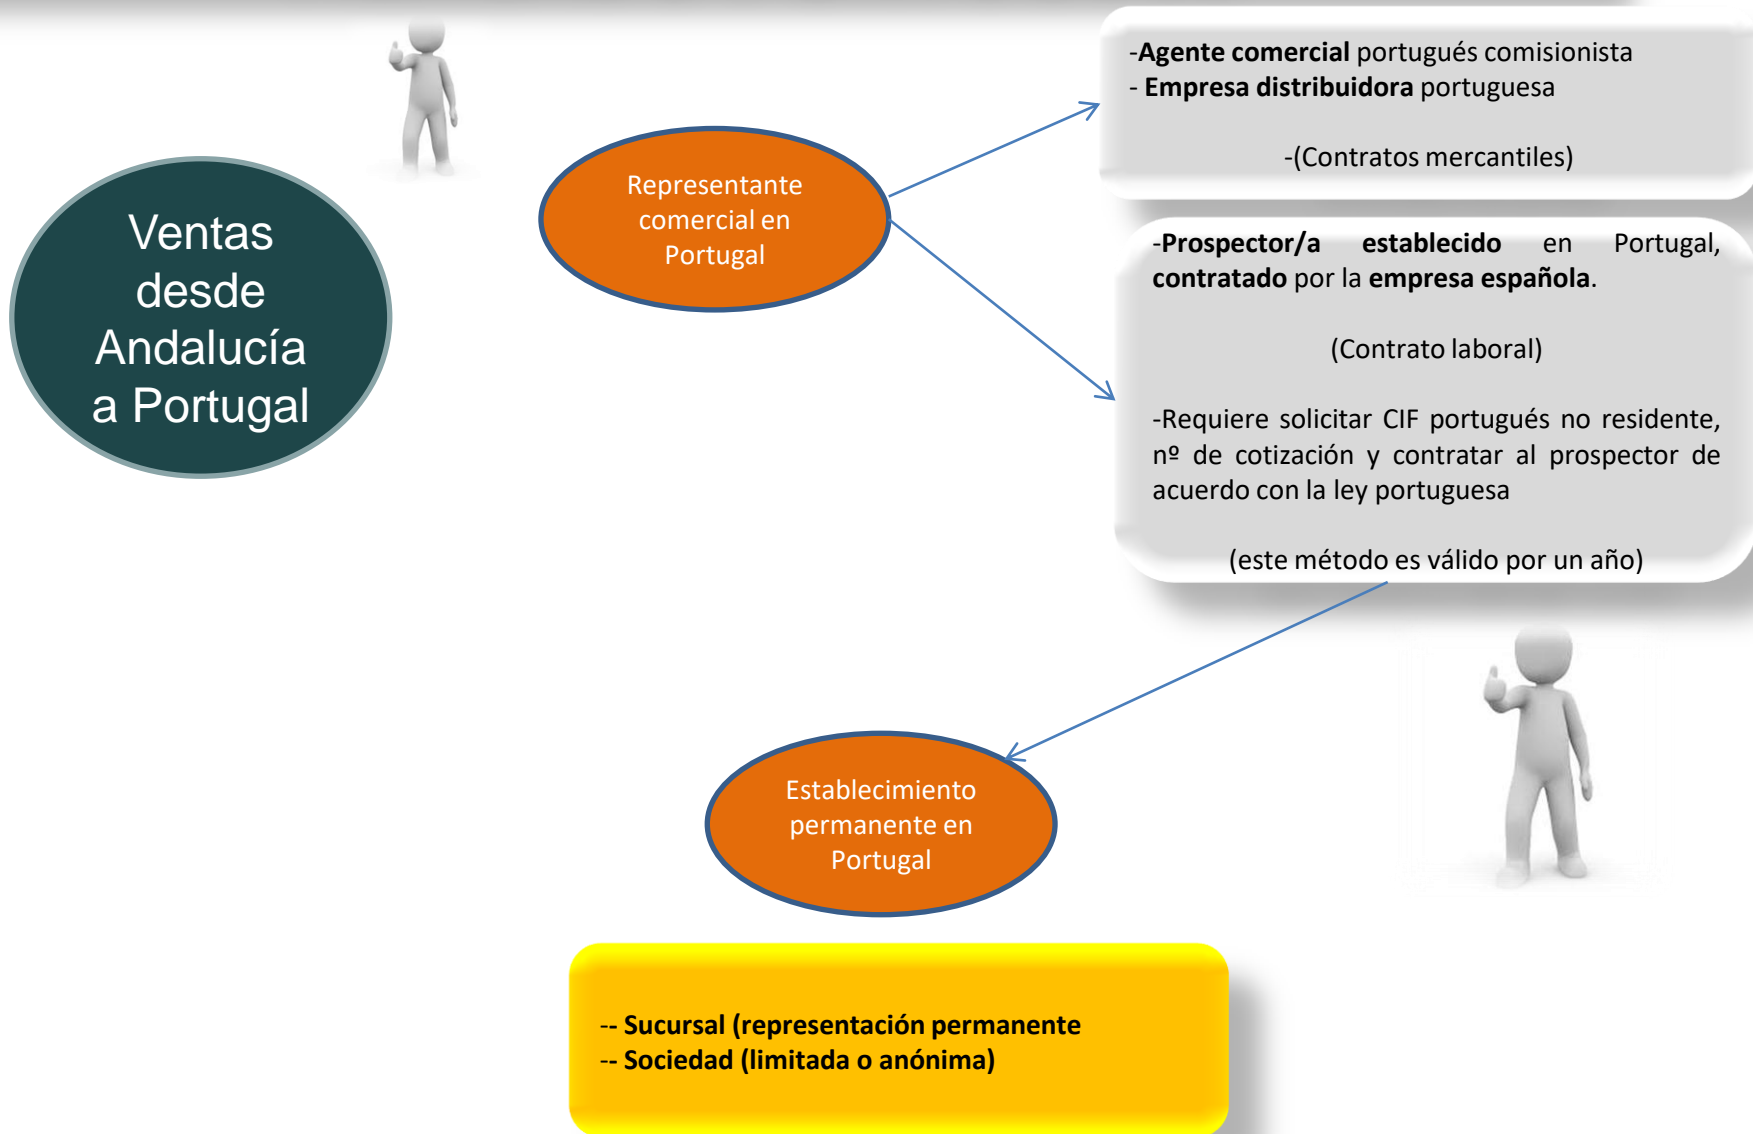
Ventas desde Andalucía a Portugal

Representante comercial en Portugal

-**Agente comercial** portugués comisionista
- **Empresa distribuidora** portuguesa

-(Contratos mercantiles)

-**Prospector/a establecido** en Portugal, **contratado** por la **empresa española**.

(Contrato laboral)

-Requiere solicitar CIF portugués no residente, nº de cotización y contratar al prospector de acuerdo con la ley portuguesa

(este método es válido por un año)

Establecimiento permanente en Portugal

-- **Sucursal (representación permanente**
-- **Sociedad (limitada o anónima)**